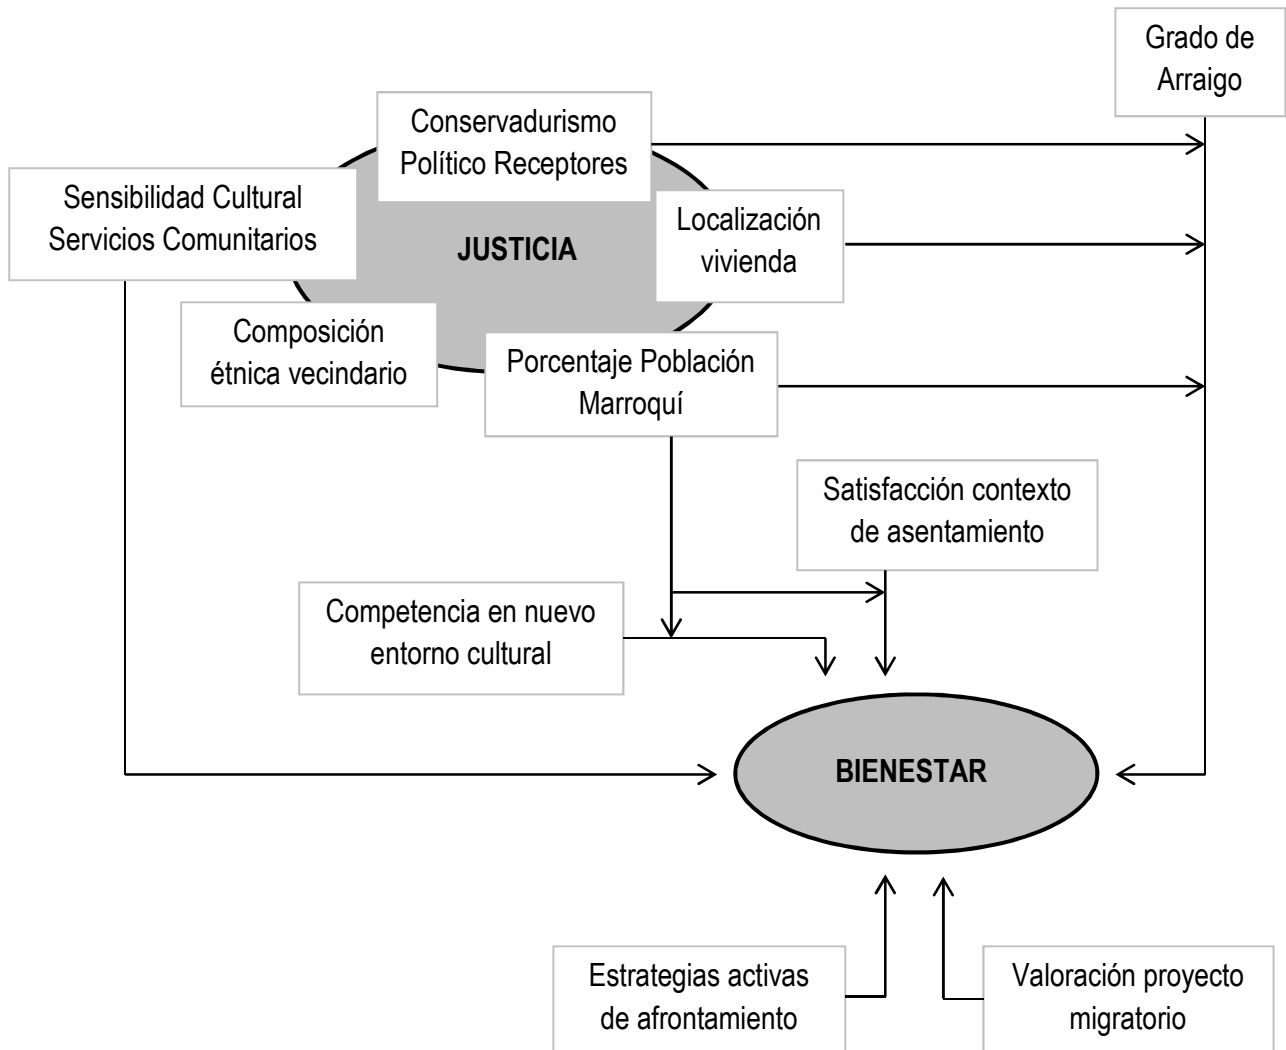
Grado de Arraigo

Conservadurismo Político Receptores

Sensibilidad Cultural Servicios Comunitarios

JUSTICIA

Localización vivienda

Composición étnica vecindario

Porcentaje Población Marroquí

Satisfacción contexto de asentamiento

Competencia en nuevo entorno cultural

BIENESTAR

Estrategias activas de afrontamiento

Valoración proyecto migratorio